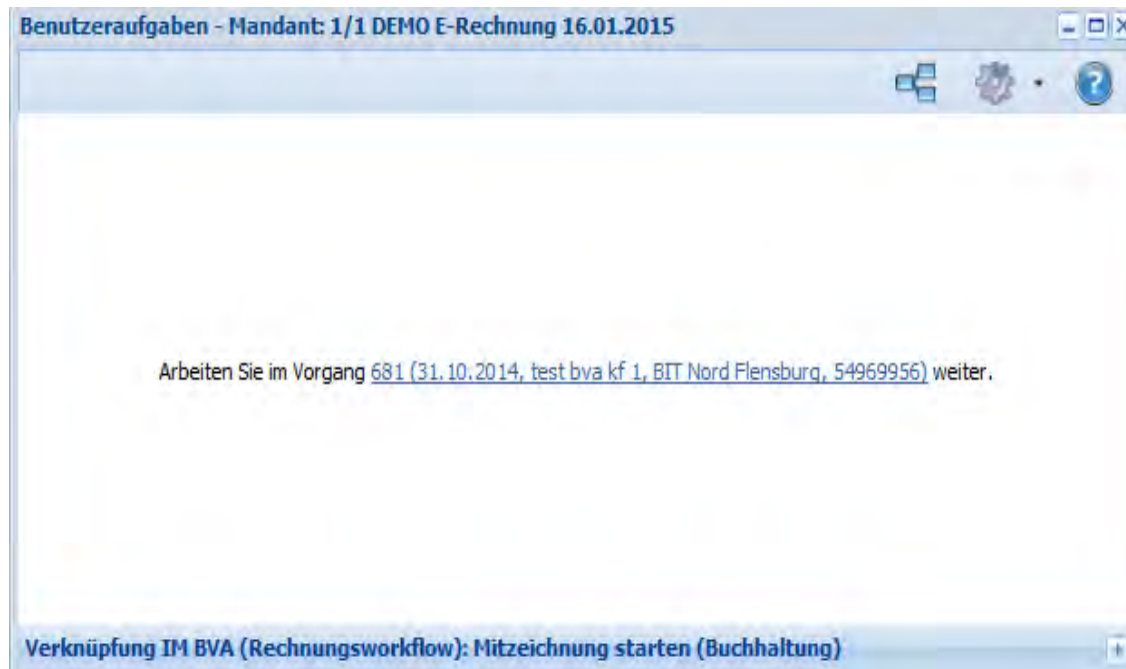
Benutzeraufgaben - Mandant: 1/1 DEMO E-Rechnung 16.01.2015

Arbeiten Sie im Vorgang 681 (31.10.2014, test bva kf 1, BIT Nord Flensburg, 54969956) weiter.

Verknüpfung IM BVA (Rechnungsworkflow): Mitzeichnung starten (Buchhaltung)